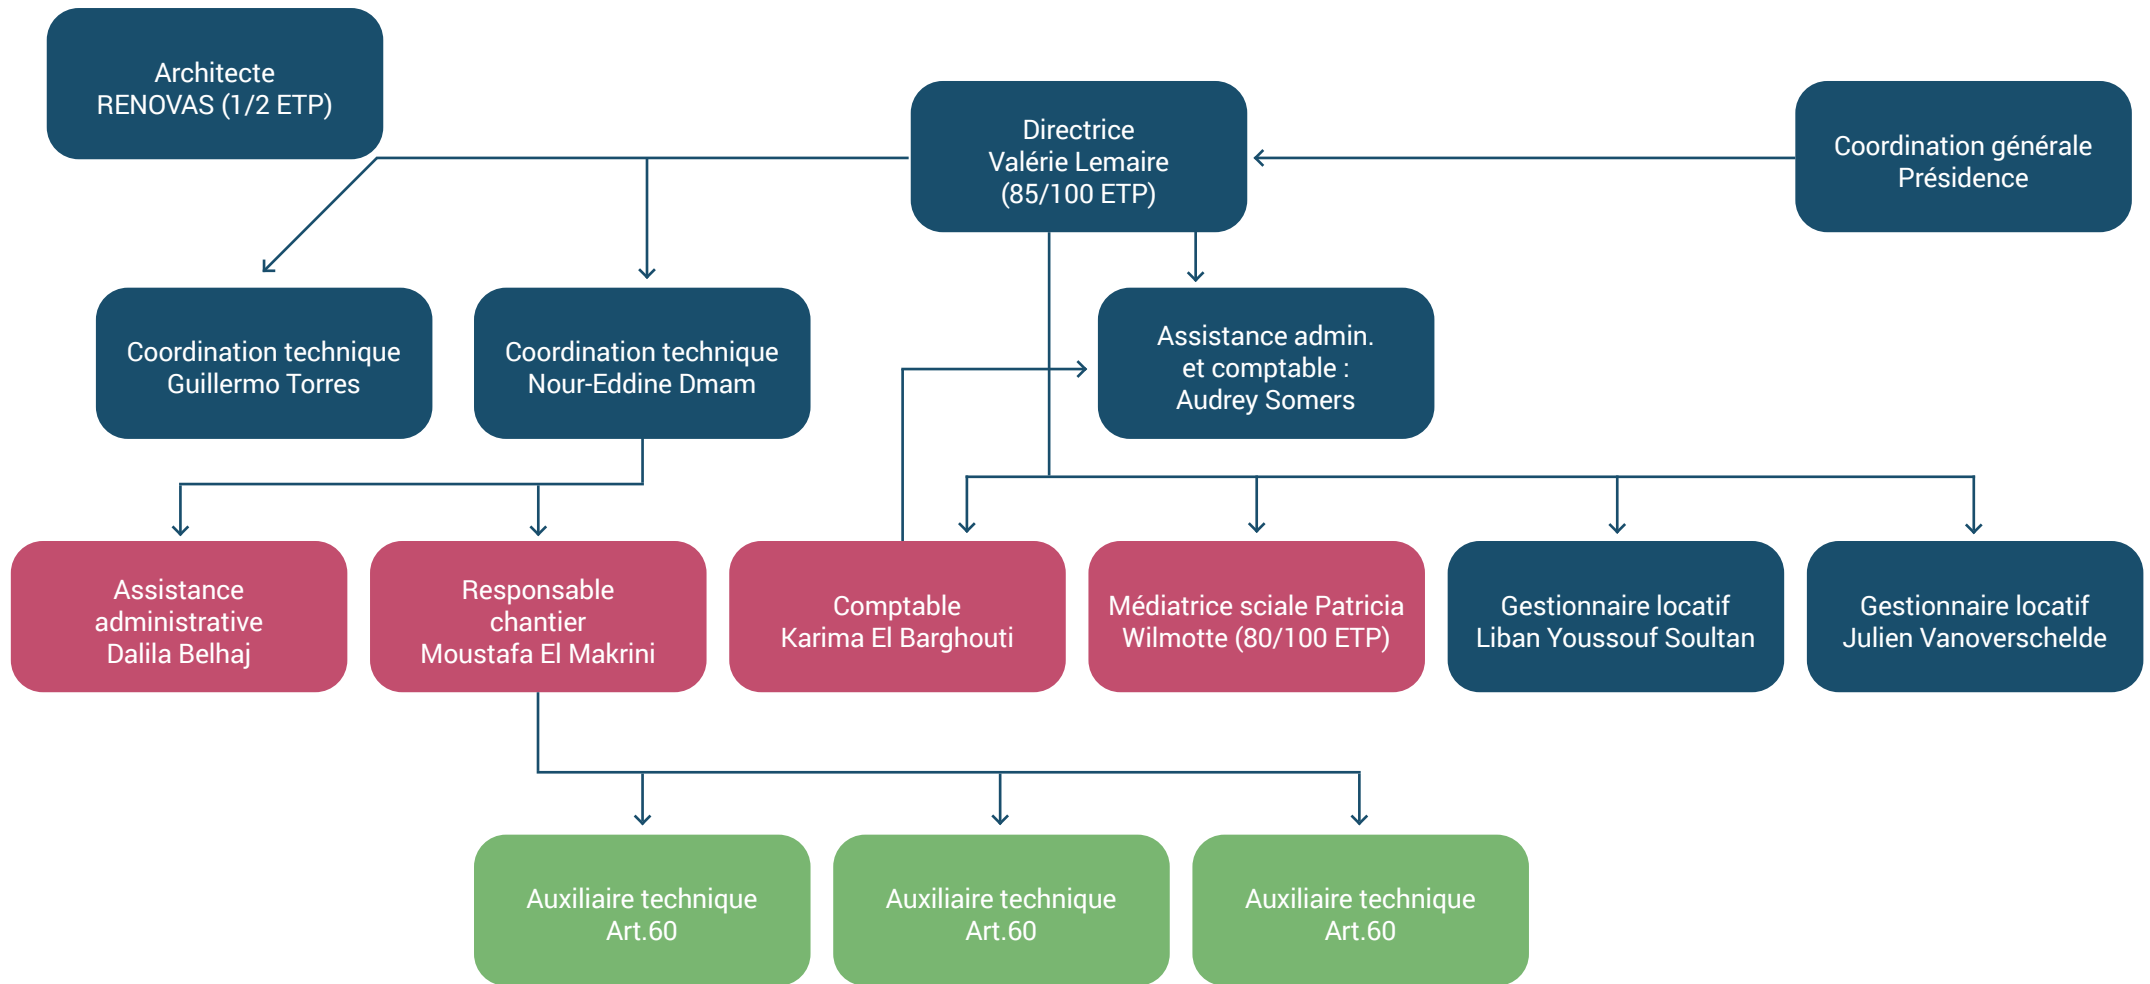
Architecte
RENOVAS (1/2 ETP)

Directrice
Valérie Lemaire
(85/100 ETP)

Coordination générale
Présidence

Coordination technique
Guillermo Torres

Coordination technique
Nour-Eddine Dmam

Assistance admin.
et comptable :
Audrey Somers

Assistance
administrative
Dalila Belhaj

Responsable
chantier
Moustafa El Makrini

Comptable
Karima El Barghouti

Médiatrice sciale Patricia
Wilmotte (80/100 ETP)

Gestionnaire locatif
Liban Youssouf Soultan

Gestionnaire locatif
Julien Vanoverschelde

Auxiliaire technique
Art.60

Auxiliaire technique
Art.60

Auxiliaire technique
Art.60